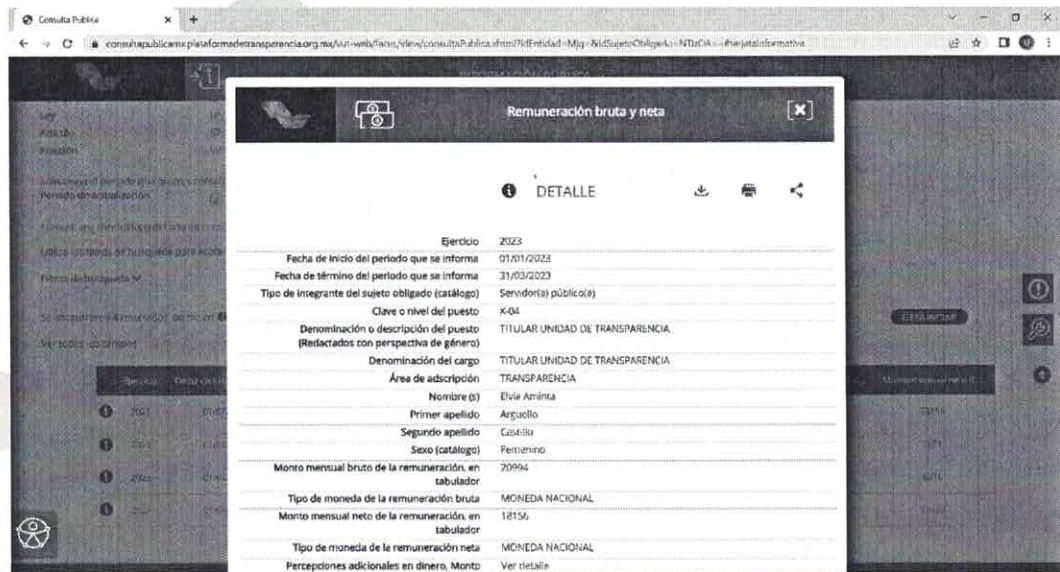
Consulta Publica
consultapublicamx.plataformadetransparencia.org.mx/vut-web/faces/view/consultaPublica.xhtml?idEntidad=Mjg=&idSujetoObligado=NTIzOA==#tarjetaInformativa

Remuneración bruta y neta

DETALLE

| | |
|---|---|
| Ejercicio | 2023 |
| Fecha de inicio del periodo que se informa | 01/01/2023 |
| Fecha de término del periodo que se informa | 31/03/2023 |
| Tipo de integrante del sujeto obligado (catálogo) | Servidor(a) público(a) |
| Clave o nivel del puesto | K-04 |
| Denominación o descripción del puesto (Redactados con perspectiva de género) | TITULAR UNIDAD DE TRANSPARENCIA |
| Denominación del cargo | TITULAR UNIDAD DE TRANSPARENCIA |
| Área de adscripción | TRANSPARENCIA |
| Nombre (s) | Elvia Aminta |
| Primer apellido | Arguello |
| Segundo apellido | Castillo |
| Sexo (catálogo) | Femenino |
| Monto mensual bruto de la remuneración, en tabulador | 20994 |
| Tipo de moneda de la remuneración bruta | MONEDA NACIONAL |
| Monto mensual neto de la remuneración, en tabulador | 18156 |
| Tipo de moneda de la remuneración neta | MONEDA NACIONAL |
| Percepciones adicionales en dinero, Monto | Ver detalle |